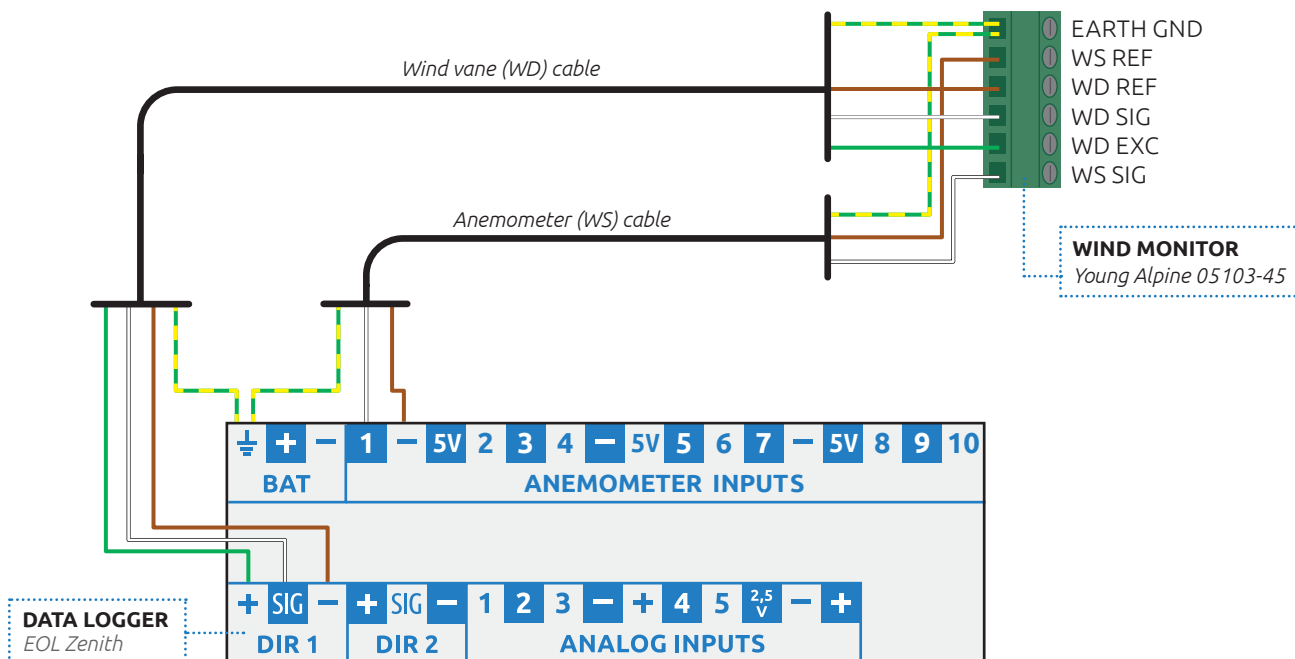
EARTH GND
WS REF
WD REF
WD SIG
WD EXC
WS SIG

Wind vane (WD) cable

Anemometer (WS) cable

WIND MONITOR
Young Alpine 05103-45

⏚ + − 1 − 5V 2 3 4 − 5V 5 6 7 − 5V 8 9 10

BAT

ANEMOMETER INPUTS

+ SIG − + SIG − 1 2 3 − + 4 5 2,5 V − +

DATA LOGGER
EOL Zenith

DIR 1

DIR 2

ANALOG INPUTS